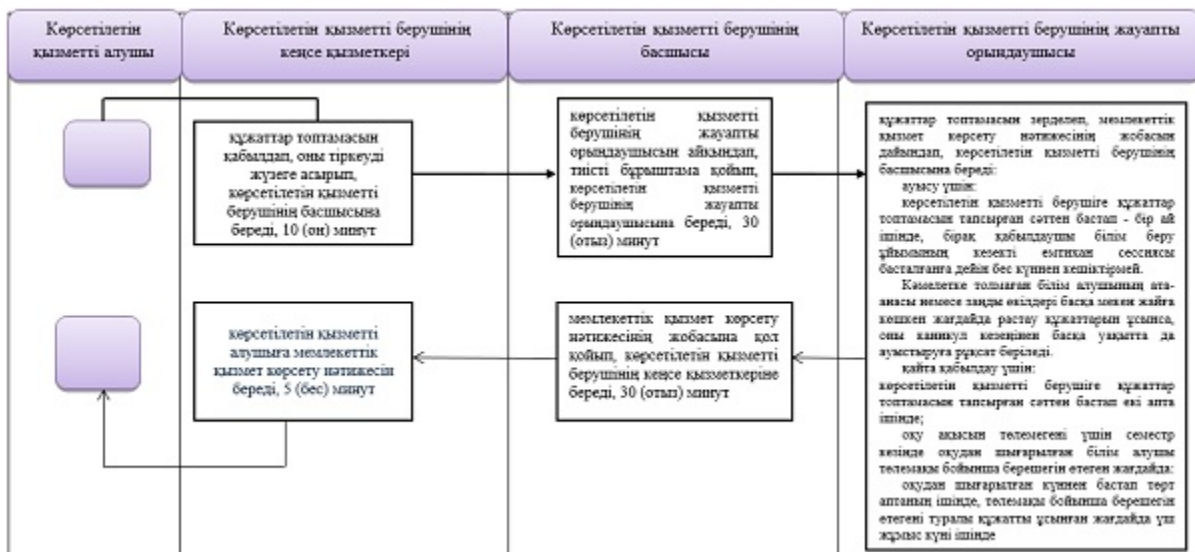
Көрсетілетін қызметті алушы

Көрсетілетін қызметті берушінің кеңсе қызметкері

Көрсетілетін қызметті берушінің басшысы

Көрсетілетін қызметті берушінің жауапты орындаушысы

құжаттар топтамасын қабылдап, оны тіркеуді жүзеге асырып, көрсетілетін қызметті берушінің басшысына береді, 10 (он) минут

көрсетілетін қызметті берушінің жауапты орындаушысын айқындап, тиісті бұрыштама қойып, көрсетілетін қызметті берушінің жауапты орындаушысына береді, 30 (отыз) минут

құжаттар топтамасын зерделеп, мемлекеттік қызмет көрсету нәтижесінің жобасын дайындап, көрсетілетін қызметті берушінің басшысына береді:

ауысу үшін:

көрсетілетін қызметті берушіге құжаттар топтамасын тапсырған сәттен бастап - бір ай ішінде, бірақ қабылдаушы білім беру ұйымының кезекті емтихан сессиясы басталғанға дейін бес күннен кешіктірмей.

Кәмелетке толмаған білім алушының ата-анасы немесе заңды өкілдері басқа мекен жайға көшкен жағдайда растау құжаттарын ұсынса, оны каникул кезеңінен басқа уақытта да ауыстыруға рұқсат беріледі.

қайта қабылдау үшін:

көрсетілетін қызметті берушіге құжаттар топтамасын тапсырған сәттен бастап екі апта ішінде;

оқу ақысын төлемегені үшін семестр кезінде оқудан шығарылған білім алушы төлемақы бойынша берешегін өтеген жағдайда:

оқудан шығарылған күннен бастап төрт аптаның ішінде, төлемақы бойынша берешегін өтегені туралы құжатты ұсынған жағдайда үш жұмыс күні ішінде

көрсетілетін қызметті алушыға мемлекеттік қызмет көрсету нәтижесін береді, 5 (бес) минут

мемлекеттік қызмет көрсету нәтижесінің жобасына қол қойып, көрсетілетін қызметті берушінің кеңсе қызметкеріне береді, 30 (отыз) минут